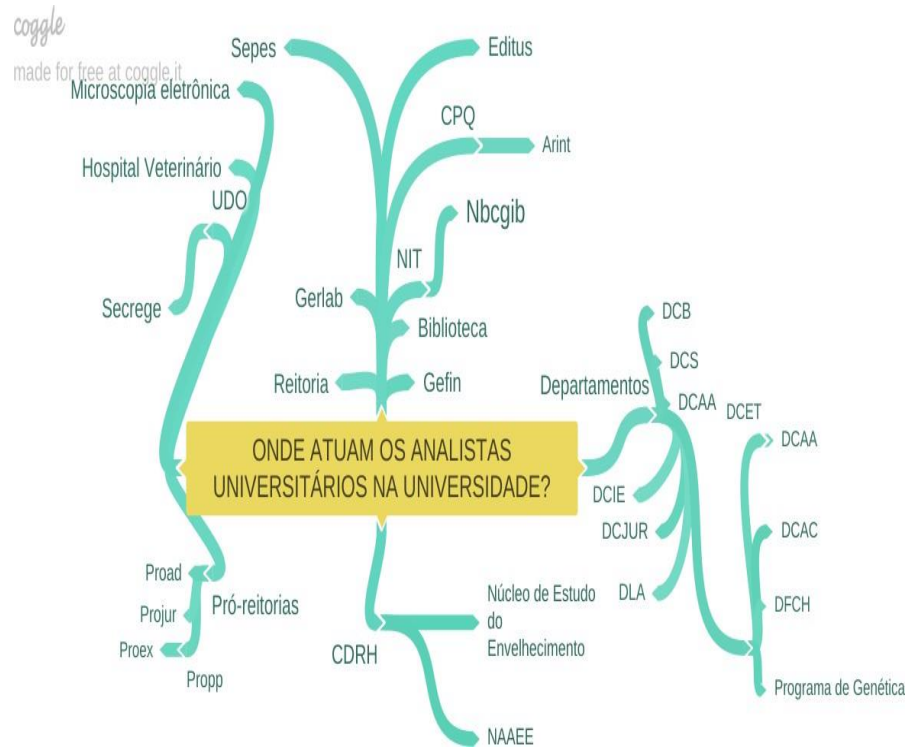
coggle
made for free at coggle.it

ONDE ATUAM OS ANALISTAS UNIVERSITÁRIOS NA UNIVERSIDADE?

Sepes
Editus
Microscopia eletrônica
CPQ
Arint
Hospital Veterinário
UDO
Nbcgib
NIT
Secrege
Gerlab
Biblioteca
Reitoria
Gefin
DCB
DCS
Departamentos
DCAA
DCET
DCAA
DCIE
DCJUR
DCAC
DLA
DFCH
Programa de Genética
Proad
Pró-reitorias
Projur
Proex
Propp
CDRH
Núcleo de Estudo do Envelhecimento
NAAEE